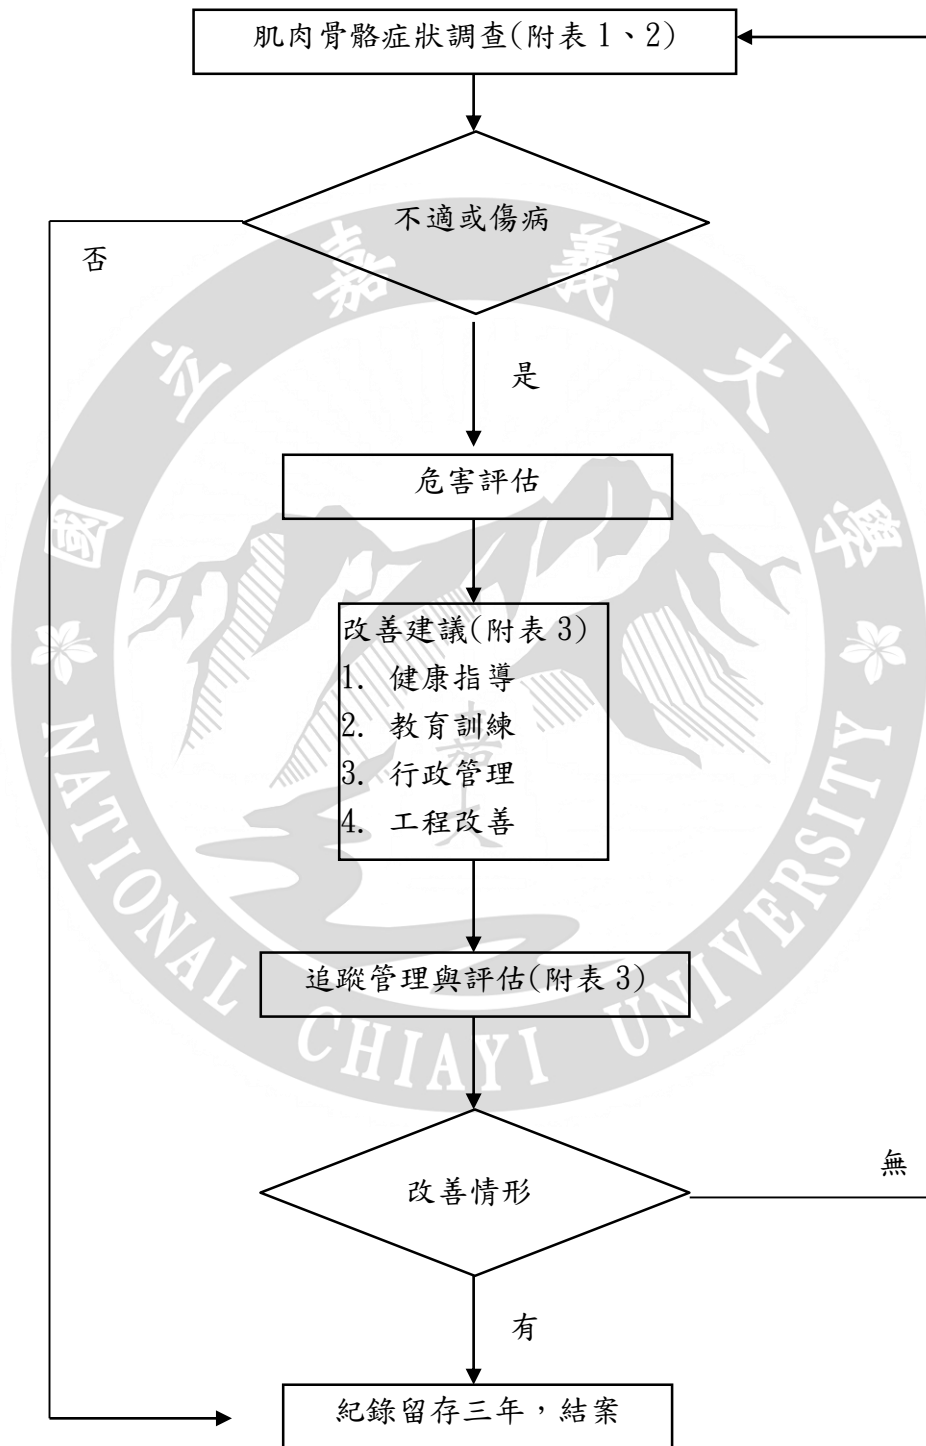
肌肉骨骼症狀調查(附表 1、2)

不適或傷病

否

是

危害評估

改善建議(附表 3)
1. 健康指導
2. 教育訓練
3. 行政管理
4. 工程改善

追蹤管理與評估(附表 3)

無

改善情形

有

紀錄留存三年，結案

國立嘉義大學
NATIONAL CHIAYI UNIVERSITY